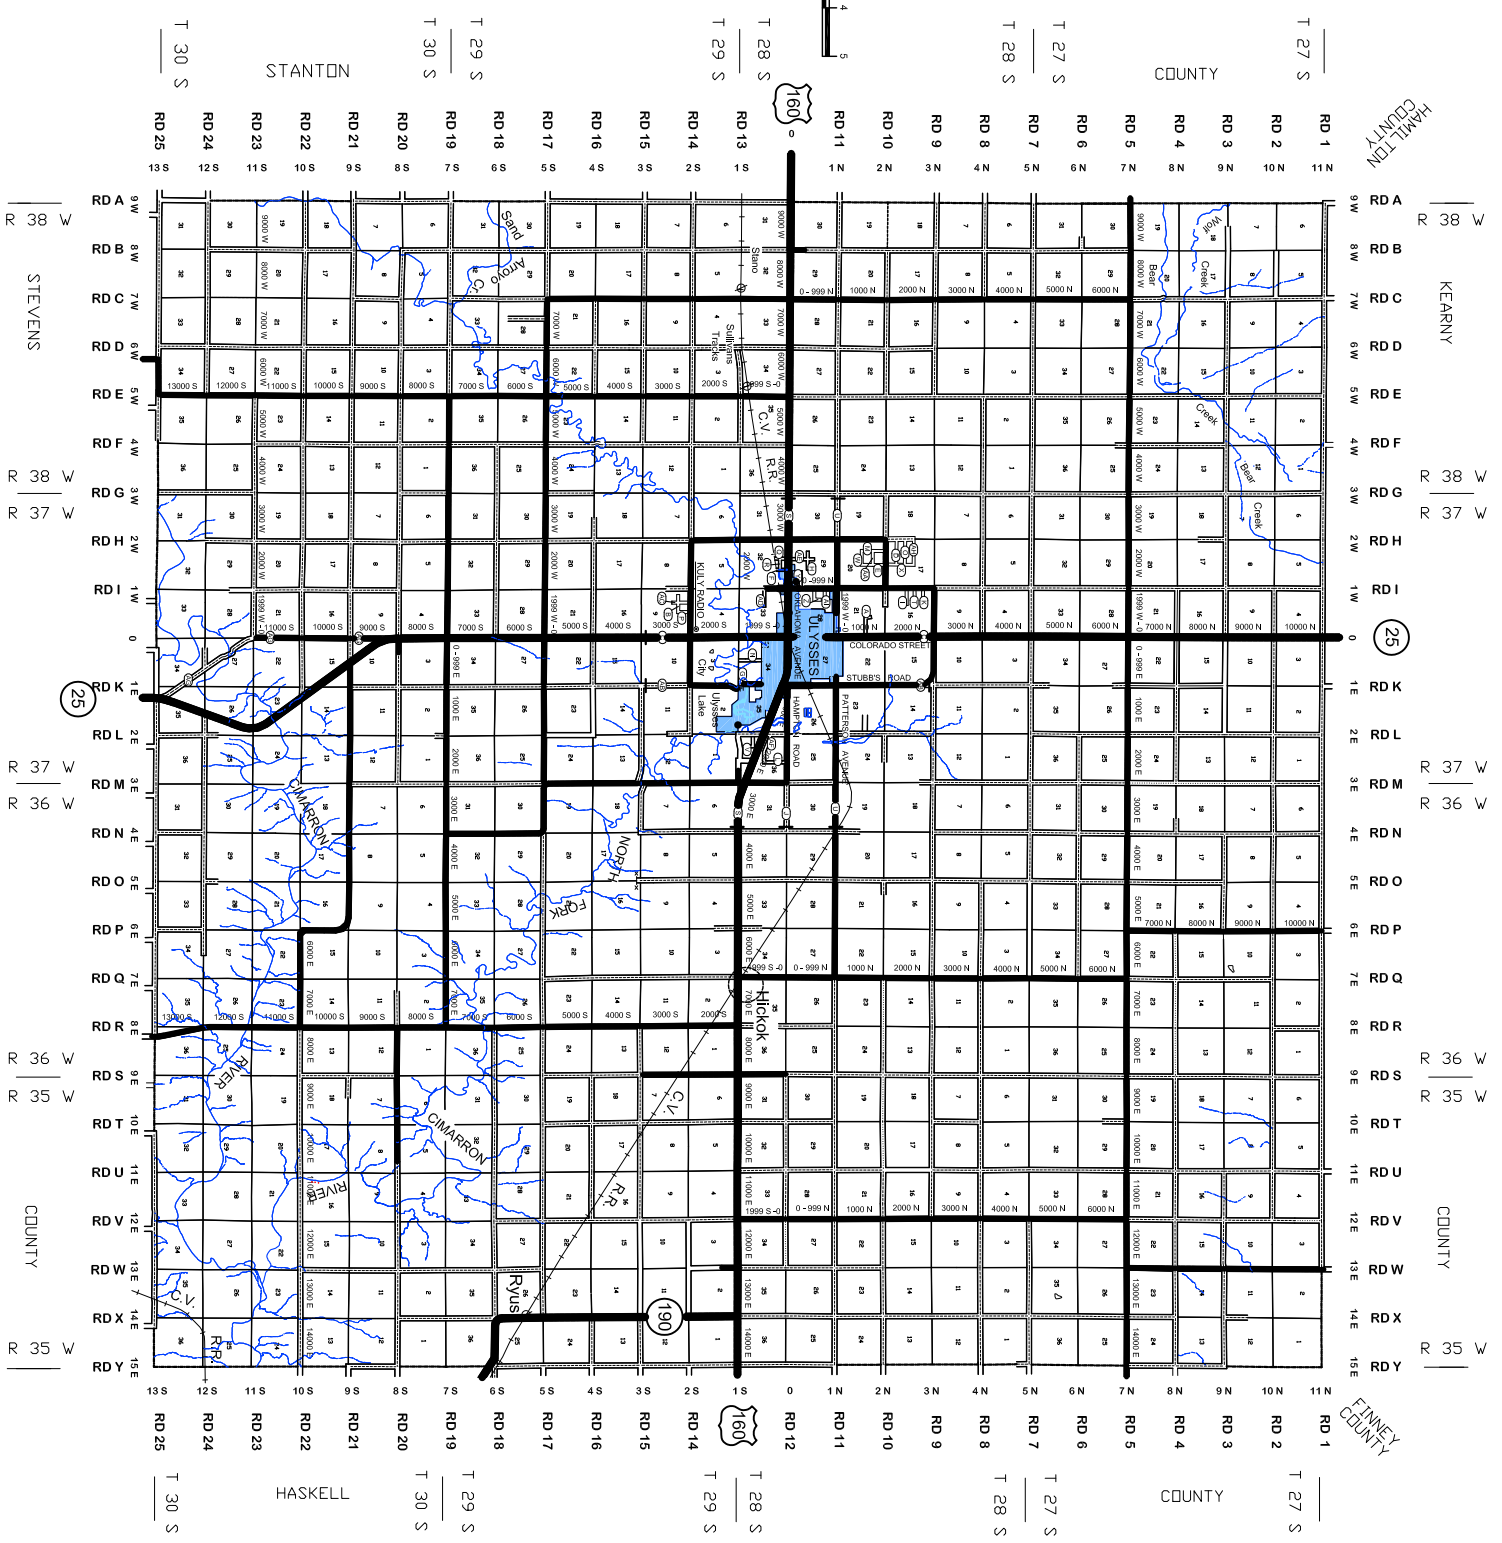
T 30 S  STANTON  T 30 S  T 29 S  T 29 S  T 28 S  T 28 S  T 27 S  COUNTY  T 27 S

HAMILTON COUNTY

160

RD 25  RD 24  RD 23  RD 22  RD 21  RD 20  RD 19  RD 18  RD 17  RD 16  RD 15  RD 14  RD 13  RD 11  RD 10  RD 9  RD 8  RD 7  RD 6  RD 5  RD 4  RD 3  RD 2  RD 1

13 S  12 S  11 S  10 S  9 S  8 S  7 S  6 S  5 S  4 S  3 S  2 S  1 S  0  1 N  2 N  3 N  4 N  5 N  6 N  7 N  8 N  9 N  10 N  11 N

R 38 W  STEVENS  R 38 W  R 37 W  R 37 W  R 36 W  R 36 W  R 35 W  COUNTY  R 35 W

R 38 W  KEARNY  R 38 W  R 37 W  R 37 W  R 36 W  R 36 W  R 35 W  COUNTY  R 35 W

RD A 9 W  RD B 8 W  RD C 7 W  RD D 6 W  RD E 5 W  RD F 4 W  RD G 3 W  RD H 2 W  RD I 1 W  0  RD K 1 E  RD L 2 E  RD M 3 E  RD N 4 E  RD O 5 E  RD P 6 E  RD Q 7 E  RD R 8 E  RD S 9 E  RD T 10 E  RD U 11 E  RD V 12 E  RD W 13 E  RD X 14 E  RD Y 15 E

25  25

Sand Arroyo C.  Stano  Sullivans Tracks  C.V. R.R.  Wolf Creek  Bear Creek  Creek  Bear Creek

KILL RADIO  ULYSSES  OKLAHOMA AVENUE  COLORADO STREET  STUBB'S ROAD  HAMPTON ROAD  PATTERSON AVENUE  Ulysses City Lake

CIMARRON  NORTH FORK  Hickok  C.V. R.R.  CIMARRON RIVER  C.V. R.R.  RIVER  Ryus

190

13000 S  12000 S  11000 S  10000 S  9000 S  8000 S  7000 S  6000 S  5000 S  4000 S  3000 S  2000 S  1999 S  0 - 999 N  1000 N  2000 N  3000 N  4000 N  5000 N  6000 N  7000 N  8000 N  9000 N  10000 N

9000 W  8000 W  7000 W  6000 W  5000 W  4000 W  3000 W  2000 W  1999 W  0 - 999 E  1000 E  2000 E  3000 E  4000 E  5000 E  6000 E  7000 E  8000 E  9000 E  10000 E  11000 E  12000 E  13000 E  14000 E

13 S  12 S  11 S  10 S  9 S  8 S  7 S  6 S  5 S  4 S  3 S  2 S  1 S  0  1 N  2 N  3 N  4 N  5 N  6 N  7 N  8 N  9 N  10 N  11 N

RD 25  RD 24  RD 23  RD 22  RD 21  RD 20  RD 19  RD 18  RD 17  RD 16  RD 15  RD 14  160  RD 12  RD 11  RD 10  RD 9  RD 8  RD 7  RD 6  RD 5  RD 4  RD 3  RD 2  RD 1

FINNEY COUNTY

T 30 S  HASKELL  T 30 S  T 29 S  T 29 S  T 28 S  T 28 S  T 27 S  COUNTY  T 27 S